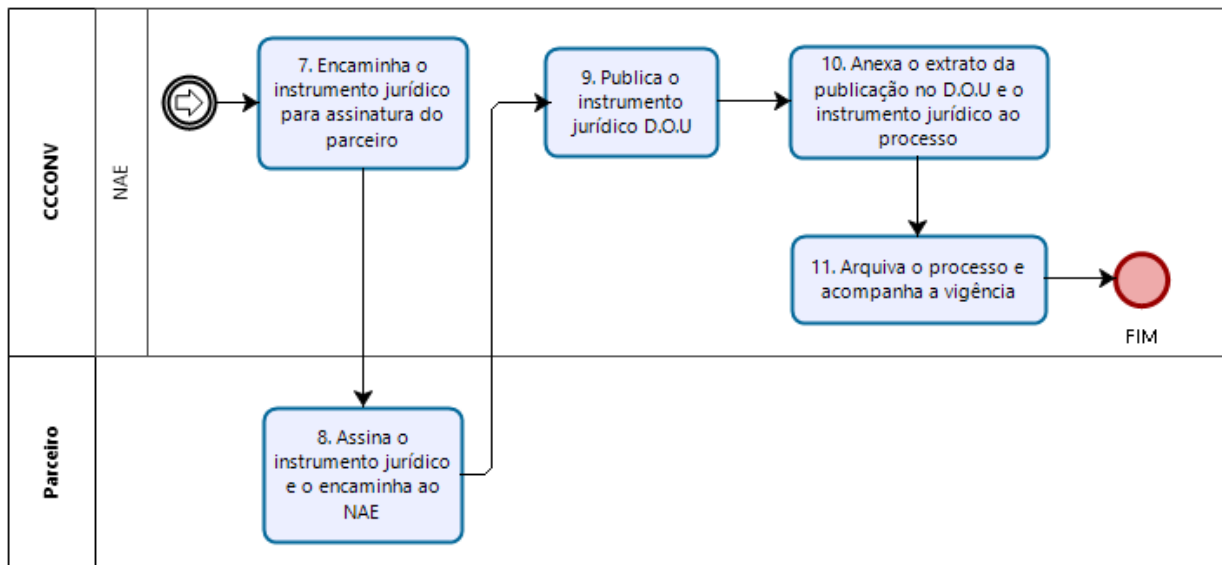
CCCONV

NAE

7. Encaminha o instrumento jurídico para assinatura do parceiro

9. Publica o instrumento jurídico D.O.U

10. Anexa o extrato da publicação no D.O.U e o instrumento jurídico ao processo

11. Arquiva o processo e acompanha a vigência

FIM

Parceiro

8. Assina o instrumento jurídico e o encaminha ao NAE